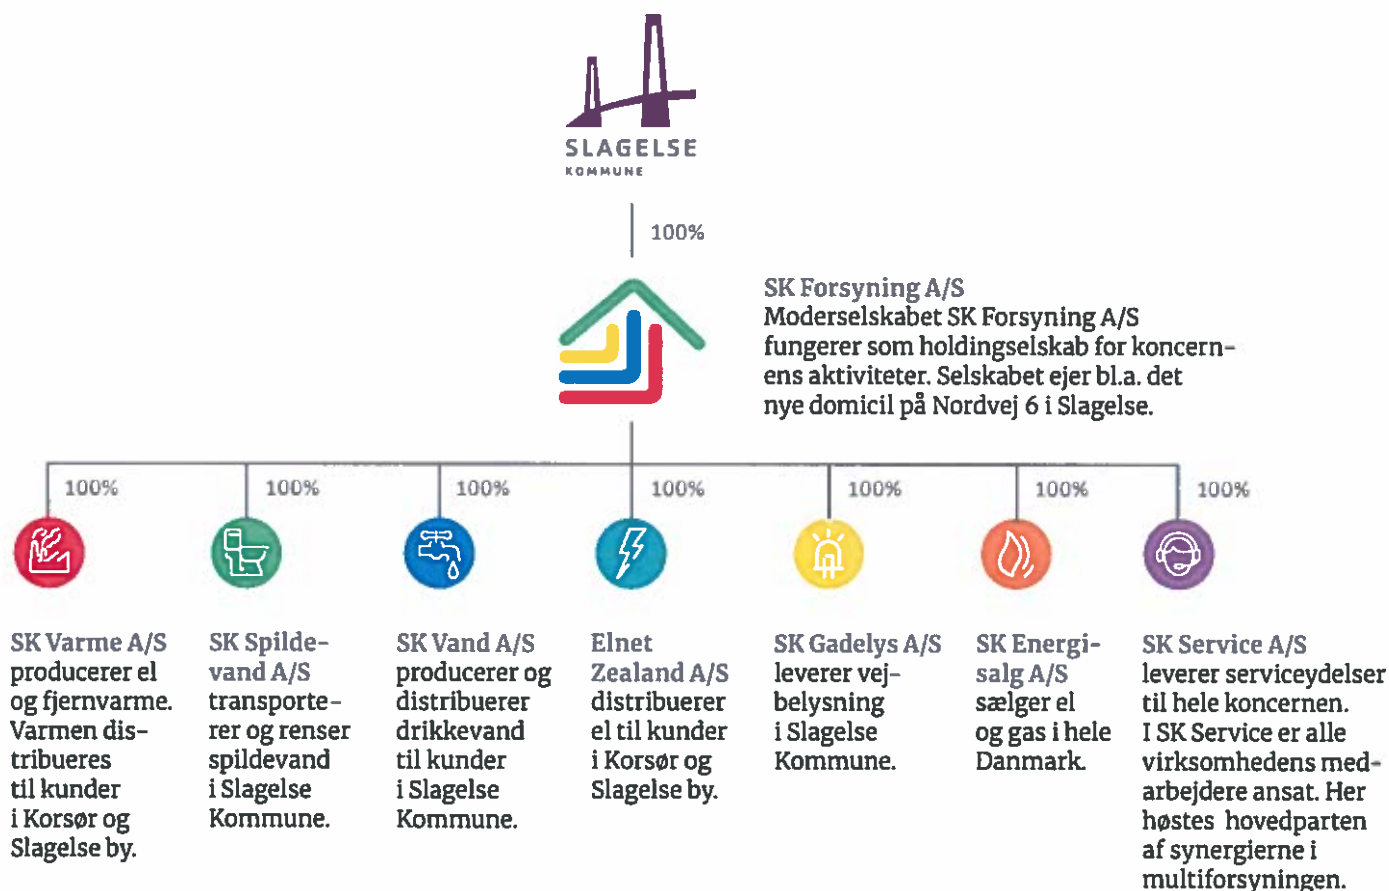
SLAGELSE
KOMMUNE

100%

SK Forsyning A/S
Moderselskabet SK Forsyning A/S fungerer som holdingselskab for koncernens aktiviteter. Selskabet ejer bl.a. det nye domicil på Nordvej 6 i Slagelse.

100%

100%

100%

100%

100%

100%

100%

SK Varme A/S producerer el og fjernvarme. Varmen distribueres til kunder i Korsør og Slagelse by.

SK Spildevand A/S transporterer og renser spildevand i Slagelse Kommune.

SK Vand A/S producerer og distribuerer drikkevand til kunder i Slagelse Kommune.

Elnet Zealand A/S distribuerer el til kunder i Korsør og Slagelse by.

SK Gadelys A/S leverer vejbelysning i Slagelse Kommune.

SK Energisalg A/S sælger el og gas i hele Danmark.

SK Service A/S leverer serviceydelser til hele koncernen. I SK Service er alle virksomhedens medarbejdere ansat. Her høstes hovedparten af synergierne i multiforsyningen.